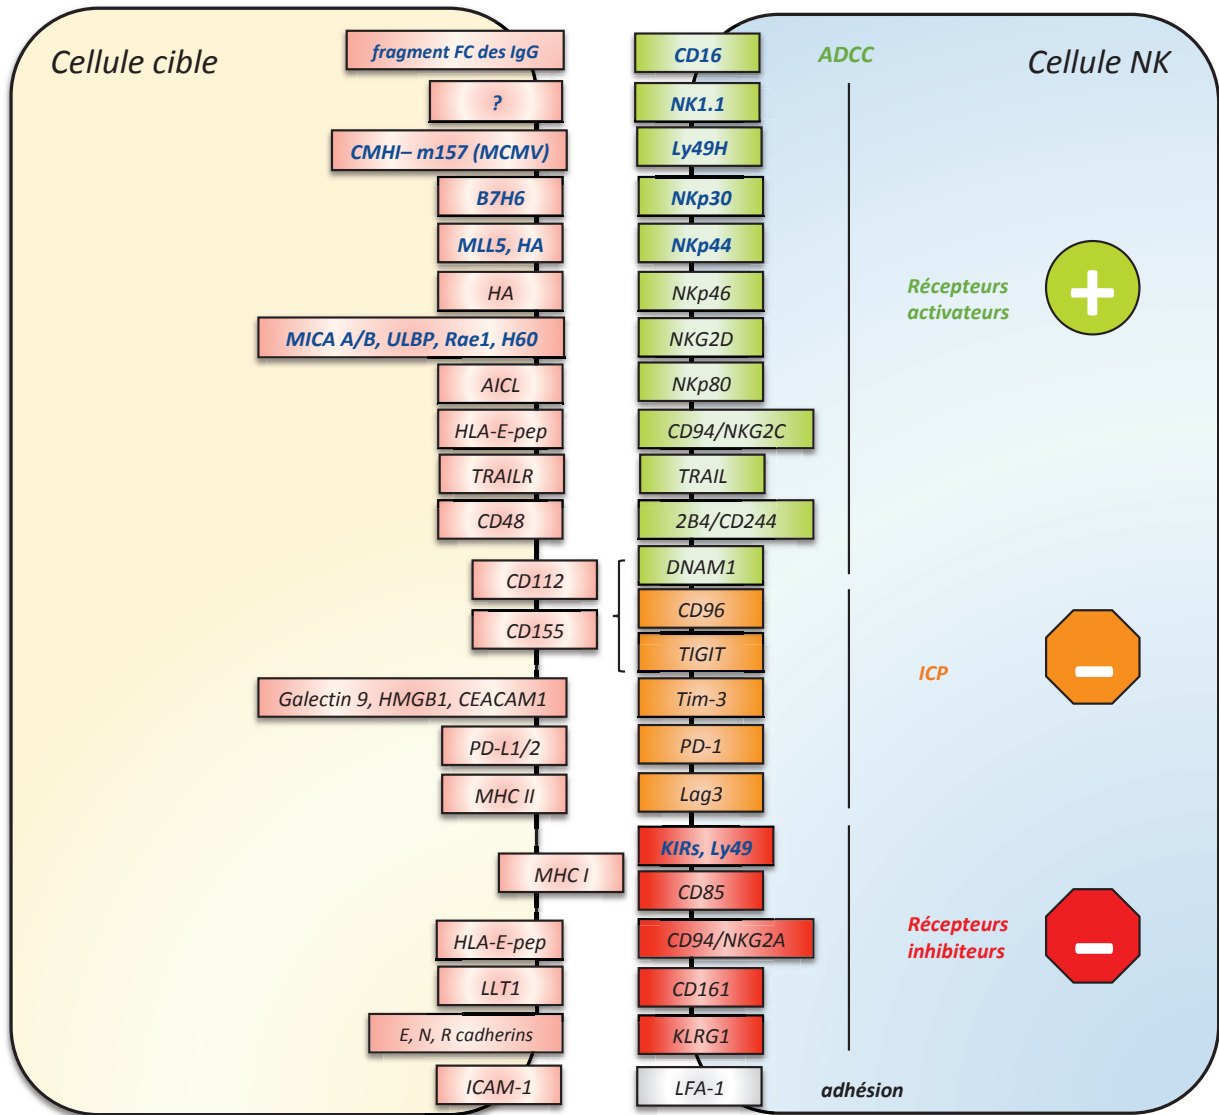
Cellule cible

Cellule NK

| Cellule cible | Cellule NK |
|---|---|
| fragment FC des IgG | CD16 |
| ? | NK1.1 |
| CMHI– m157 (MCMV) | Ly49H |
| B7H6 | NKp30 |
| MLL5, HA | NKp44 |
| HA | NKp46 |
| MICA A/B, ULBP, Rae1, H60 | NKG2D |
| AICL | NKp80 |
| HLA-E-pep | CD94/NKG2C |
| TRAILR | TRAIL |
| CD48 | 2B4/CD244 |
| CD112 | DNAM1 |
| CD155 | CD96 |
|  | TIGIT |
| Galectin 9, HMGB1, CEACAM1 | Tim-3 |
| PD-L1/2 | PD-1 |
| MHC II | Lag3 |
| MHC I | KIRs, Ly49 |
|  | CD85 |
| HLA-E-pep | CD94/NKG2A |
| LLT1 | CD161 |
| E, N, R cadherins | KLRG1 |
| ICAM-1 | LFA-1 |

ADCC

Récepteurs activateurs

ICP

Récepteurs inhibiteurs

adhésion